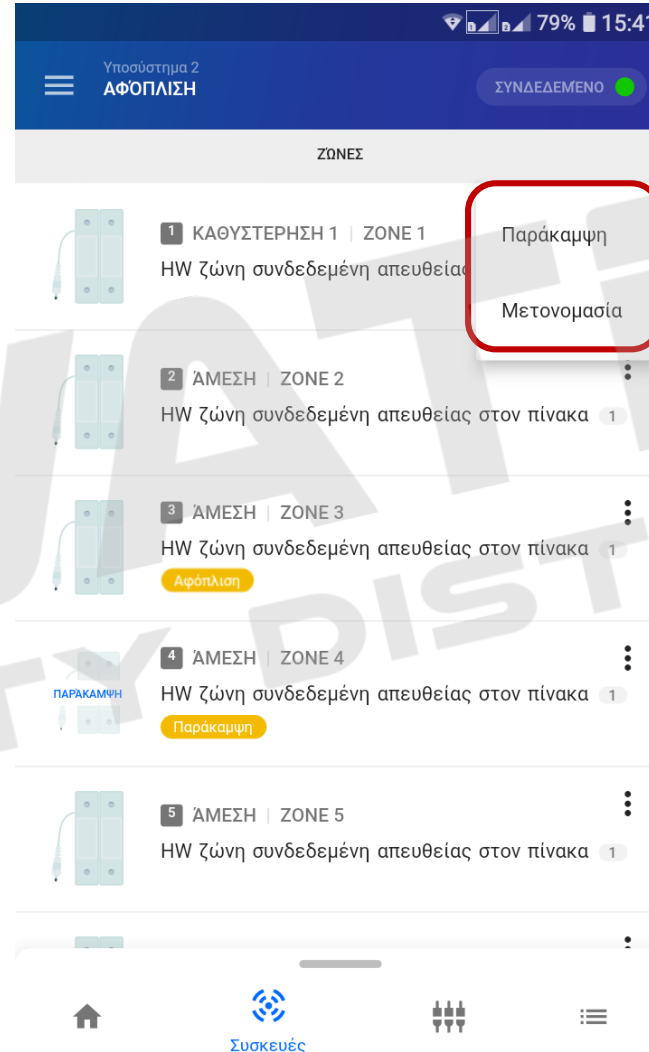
79% 15:41

Υποσύστημα 2
ΑΦΟΠΛΙΣΗ

ΣΥΝΔΕΔΕΜΕΝΟ

ΖΩΝΕΣ

1 ΚΑΘΥΣΤΕΡΗΣΗ 1 | ZONE 1
HW ζώνη συνδεδεμένη απευθείας

Παράκαμψη

Μετονομασία

2 ΆΜΕΣΗ | ZONE 2
HW ζώνη συνδεδεμένη απευθείας στον πίνακα 1

3 ΆΜΕΣΗ | ZONE 3
HW ζώνη συνδεδεμένη απευθείας στον πίνακα 1
Αφόπλιση

ΠΑΡΑΚΑΜΨΗ
4 ΆΜΕΣΗ | ZONE 4
HW ζώνη συνδεδεμένη απευθείας στον πίνακα 1
Παράκαμψη

5 ΆΜΕΣΗ | ZONE 5
HW ζώνη συνδεδεμένη απευθείας στον πίνακα 1

Συσκευές